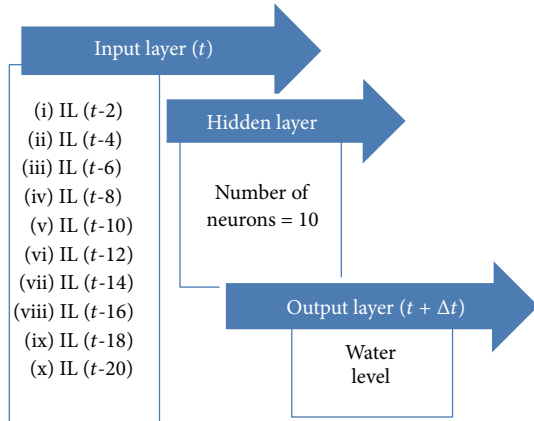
Input layer ($t$)

(i) IL ($t$-2)
(ii) IL ($t$-4)
(iii) IL ($t$-6)
(iv) IL ($t$-8)
(v) IL ($t$-10)
(vi) IL ($t$-12)
(vii) IL ($t$-14)
(viii) IL ($t$-16)
(ix) IL ($t$-18)
(x) IL ($t$-20)

Hidden layer

Number of neurons = 10

Output layer ($t + \Delta t$)

Water level